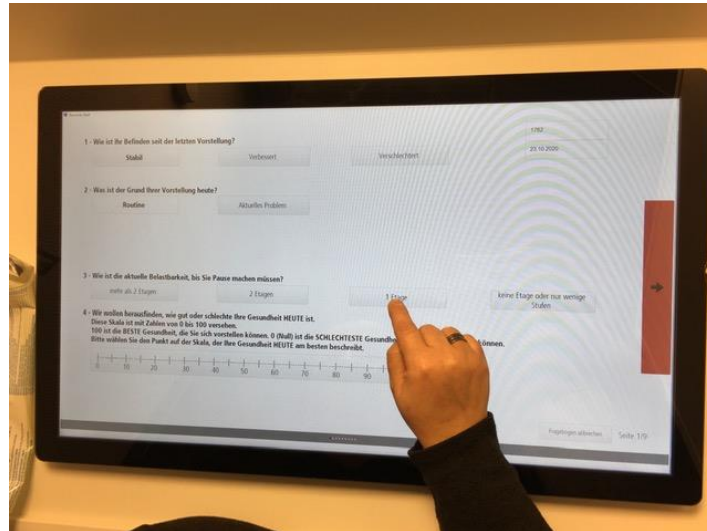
1762

23.10.2020

1 - Wie ist Ihr Befinden seit der letzten Vorstellung?

Stabil

Verbessert

Verschlechtert

2 - Was ist der Grund Ihrer Vorstellung heute?

Routine

Aktuelles Problem

3 - Wie ist die aktuelle Belastbarkeit, bis Sie Pause machen müssen?

mehr als 2 Etagen

2 Etagen

1 Etage

keine Etage oder nur wenige Stufen

4 - Wir wollen herausfinden, wie gut oder schlecht Ihre Gesundheit HEUTE ist.
Diese Skala ist mit Zahlen von 0 bis 100 versehen.
100 ist die BESTE Gesundheit, die Sie sich vorstellen können. 0 (Null) ist die SCHLECHTESTE Gesundh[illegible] können.
Bitte wählen Sie den Punkt auf der Skala, der Ihre Gesundheit HEUTE am besten beschreibt.

0 10 20 30 40 50 60 70 80 90

Fragebogen abbrechen

Seite 1/9